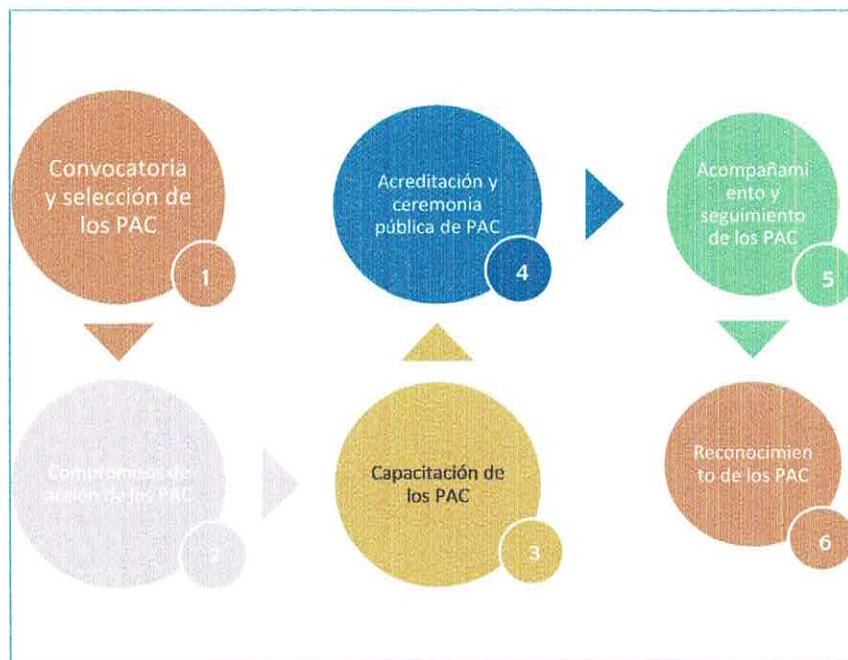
Convocatoria y selección de los PAC

1

Acreditación y ceremonia pública de PAC

4

Acompañamiento y seguimiento de los PAC

5

Compromisos de acción de los PAC

2

Capacitación de los PAC

3

Reconocimiento de los PAC

6